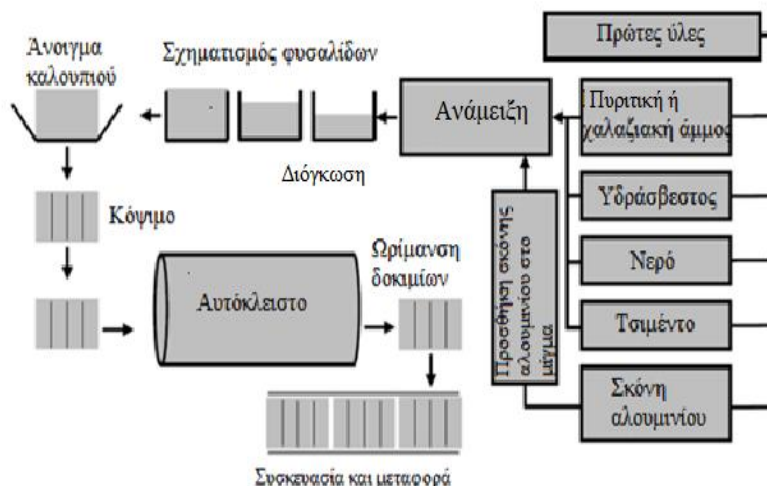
Πρώτες ύλες

Άνοιγμα καλουπιού

Σχηματισμός φυσαλίδων

Ανάμειξη

Πυριτική ή χαλαζιακή άμμος

Διόγκωση

Κόψιμο

Υδράσβεστος

Νερό

Προσθήκη σκόνης αλουμινίου στο μίγμα

Αυτόκλειστο

Ωρίμανση δοκιμίων

Τσιμέντο

Σκόνη αλουμινίου

Συσκευασία και μεταφορά